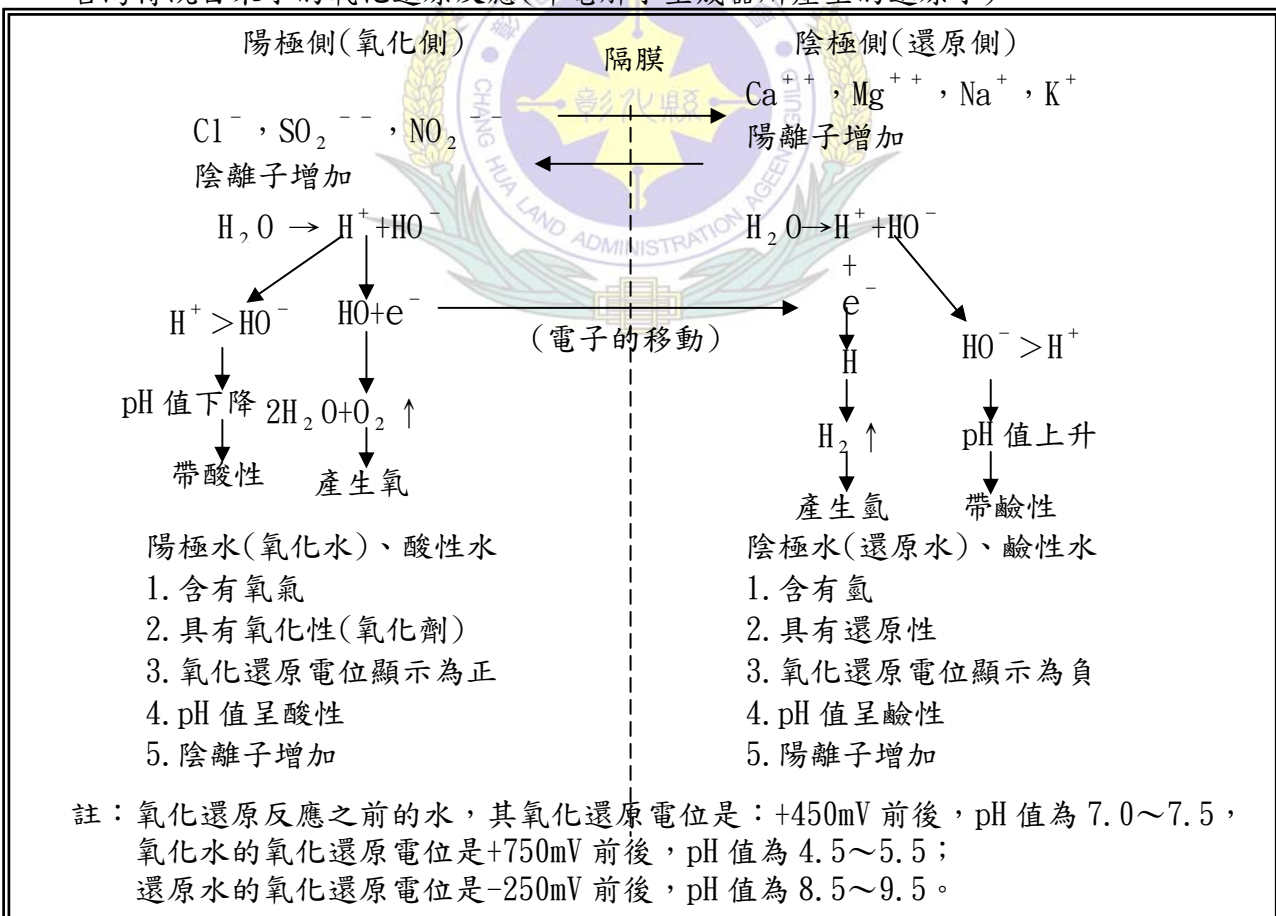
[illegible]

陽極側(氧化側)

隔膜

陰極側(還原側)

$Ca^{++}$，$Mg^{++}$，$Na^{+}$，$K^{+}$
陽離子增加

$Cl^{-}$，$SO_2^{--}$，$NO_2^{--}$
陰離子增加

$H_2O \rightarrow H^{+}+HO^{-}$

$H_2O \rightarrow H^{+}+HO^{-}$

+
$e^{-}$

$H^{+} > HO^{-}$

$HO+e^{-}$

(電子的移動)

H

$HO^{-} > H^{+}$

pH 值下降

$2H_2O+O_2\uparrow$

$H_2\uparrow$

pH 值上升

帶酸性

產生氧

產生氫

帶鹼性

陽極水(氧化水)、酸性水
1.含有氧氣
2.具有氧化性(氧化劑)
3.氧化還原電位顯示為正
4.pH 值呈酸性
5.陰離子增加

陰極水(還原水)、鹼性水
1.含有氫
2.具有還原性
3.氧化還原電位顯示為負
4.pH 值呈鹼性
5.陽離子增加

註：氧化還原反應之前的水，其氧化還原電位是：+450mV 前後，pH 值為 7.0～7.5，
氧化水的氧化還原電位是+750mV 前後，pH 值為 4.5～5.5；
還原水的氧化還原電位是-250mV 前後，pH 值為 8.5～9.5。